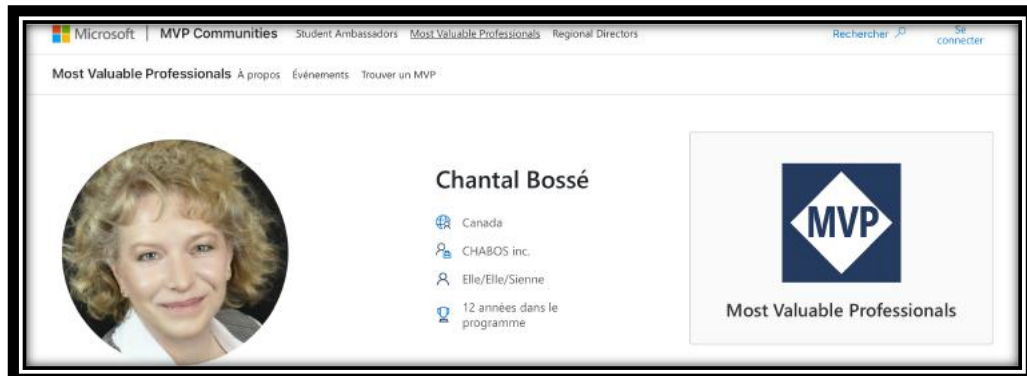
Microsoft | MVP Communities Student Ambassadors Most Valuable Professionals Regional Directors Rechercher Se connecter

Most Valuable Professionals À propos Événements Trouver un MVP

Chantal Bossé

Canada

CHABOS inc.

Elle/Elle/Sienne

12 années dans le programme

MVP

Most Valuable Professionals